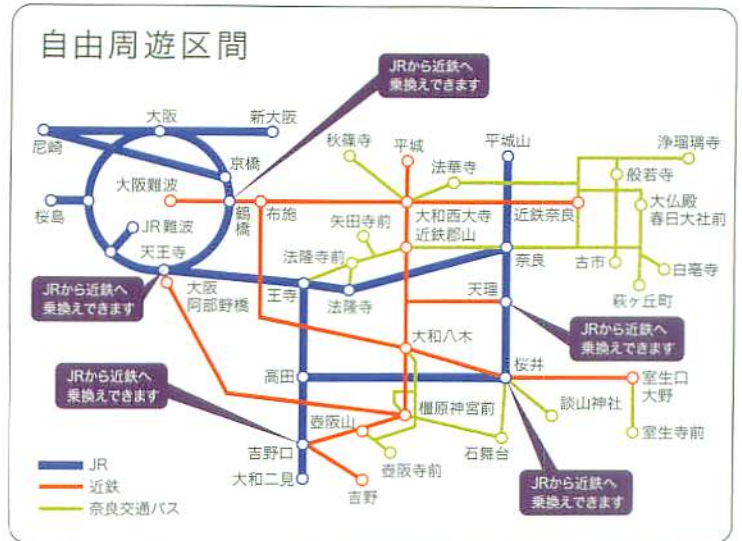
自由周遊区間

JRから近鉄へ乗換えできます

大阪
新大阪
尼崎
京橋
大阪難波
桜島
JR難波
鶴橋
布施
天王寺
JRから近鉄へ乗換えできます
大阪阿部野橋
秋篠寺
平城
平城山
浄瑠璃寺
法華寺
般若寺
大和西大寺
近鉄奈良
大仏殿春日大社前
矢田寺前
近鉄郡山
法隆寺前
奈良
吉市
白毫寺
萩ヶ丘町
王寺
法隆寺
天理
JRから近鉄へ乗換えできます
大和八木
高田
桜井
室生口大野
JRから近鉄へ乗換えできます
橿原神宮前
談山神社
壺阪山
室生寺前
吉野口
石舞台
大和二見
壺阪寺前
吉野
JRから近鉄へ乗換えできます

JR
近鉄
奈良交通バス